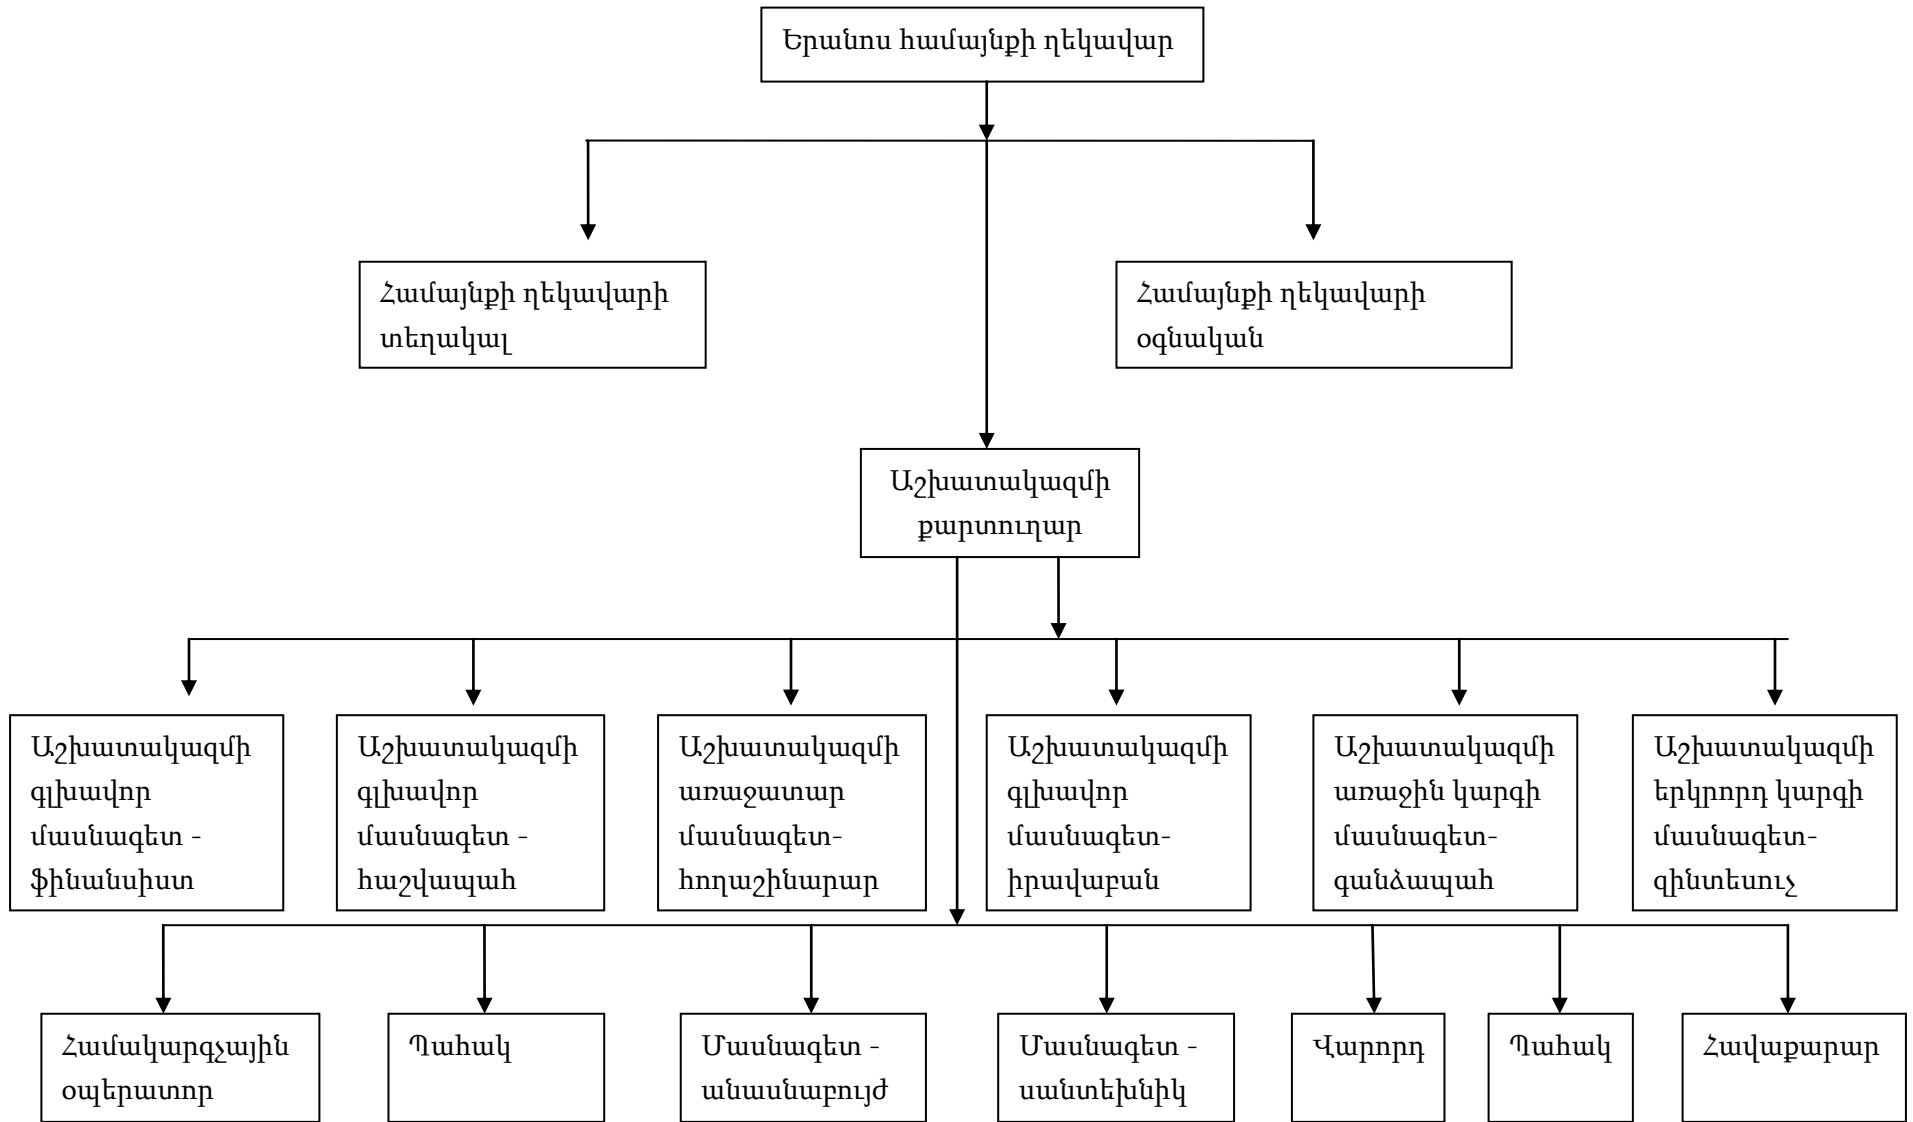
Երանոս համայնքի ղեկավար

Համայնքի ղեկավարի տեղակալ

Համայնքի ղեկավարի օգնական

Աշխատակազմի քարտուղար

Աշխատակազմի գլխավոր մասնագետ - ֆինանսիստ

Աշխատակազմի գլխավոր մասնագետ - հաշվապահ

Աշխատակազմի առաջատար մասնագետ-հողաշինարար

Աշխատակազմի գլխավոր մասնագետ-իրավաբան

Աշխատակազմի առաջին կարգի մասնագետ-գանձապահ

Աշխատակազմի երկրորդ կարգի մասնագետ-զինտեսուչ

Համակարգչային օպերատոր

Պահակ

Մասնագետ - անասնաբույժ

Մասնագետ - սանտեխնիկ

Վարորդ

Պահակ

Հավաքարար